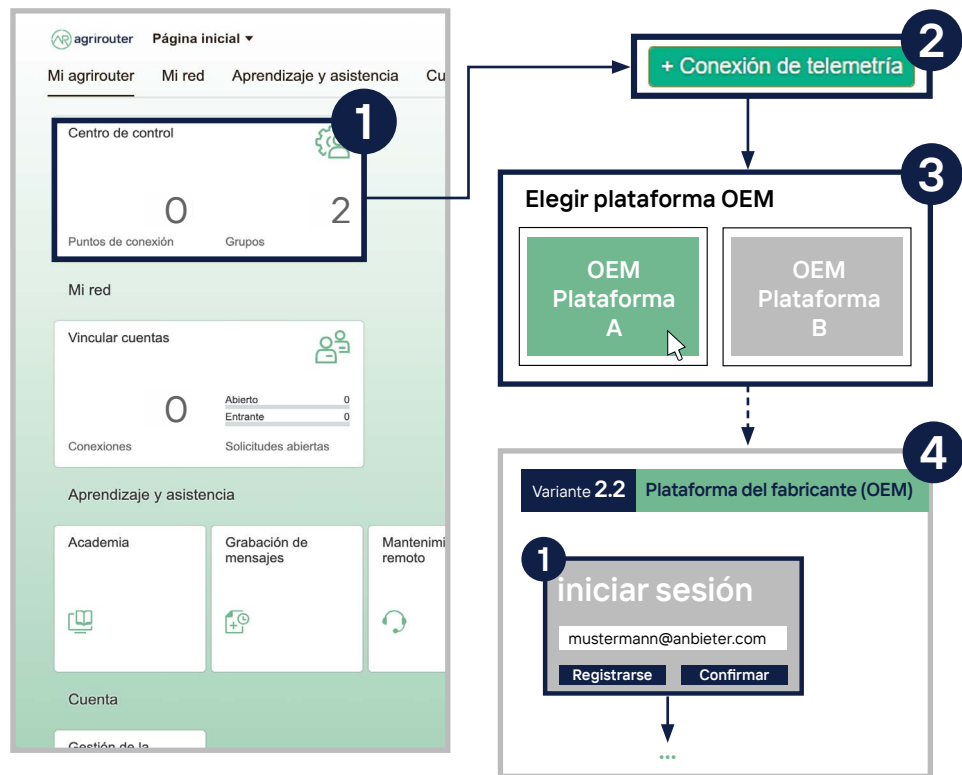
agrirouter Página inicial ▾

Mi agrirouter Mi red Aprendizaje y asistencia Cu

1

Centro de control

0 2

Puntos de conexión Grupos

Mi red

Vincular cuentas

0

Abierto 0
Entrante 0

Conexiones Solicitudes abiertas

Aprendizaje y asistencia

Academia

Grabación de mensajes

Mantenimi remoto

Cuenta

Gestión de la

2

+ Conexión de telemetría

3

Elegir plataforma OEM

OEM Plataforma A

OEM Plataforma B

4

Variante 2.2 Plataforma del fabricante (OEM)

1

iniciar sesión

mustermann@anbieter.com

Registrarse Confirmar

...